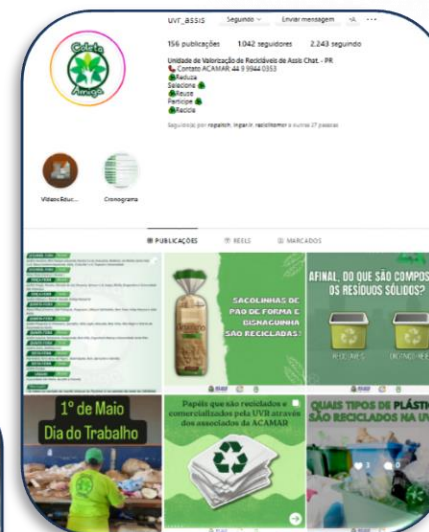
uvr_assis Seguindo Enviar mensagem

156 publicações 1.042 seguidores 2.243 seguindo

Unidade de Valorização de Recicláveis de Assis Chat. - PR
Contato ACAMAR 44 9 9944 0353
Reduza
Selecione
Reuse
Participe
Recicle

Seguido(a) por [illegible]

Coleta Amiga

Vídeos Educ... Cronograma

PUBLICAÇÕES REELS MARCADOS

SACOLINHAS DE PÃO DE FORMA E DISNAGUINHA SÃO RECICLADAS!

AFINAL, DO QUE SÃO COMPOS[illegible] OS RESÍDUOS SÓLIDOS?

1° de Maio Dia do Trabalho

Papéis que são reciclados e comercializados pela UVR através dos associados da ACAMAR

QUAIS TIPOS DE PLÁSTI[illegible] SÃO RECICLADOS NA UV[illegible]